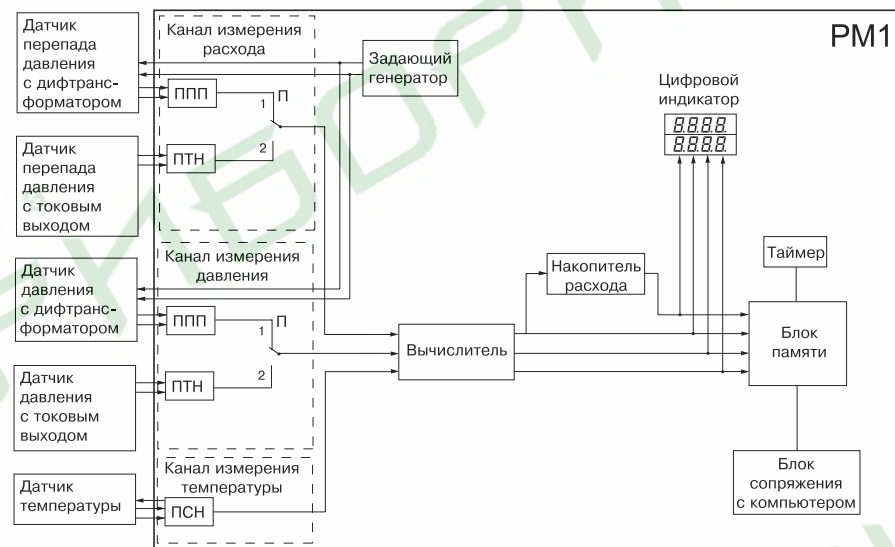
PM1

Датчик перепада давления с дифтрансформатором

Канал измерения расхода

Задающий генератор

ППП

1

П

2

ПТН

Датчик перепада давления с токовым выходом

Цифровой индикатор

8.8.8.8.
8.8.8.8.

Датчик давления с дифтрансформатором

Канал измерения давления

ППП

1

П

2

ПТН

Датчик давления с токовым выходом

Накопитель расхода

Таймер

Вычислитель

Блок памяти

Канал измерения температуры

Датчик температуры

ПСН

Блок сопряжения с компьютером